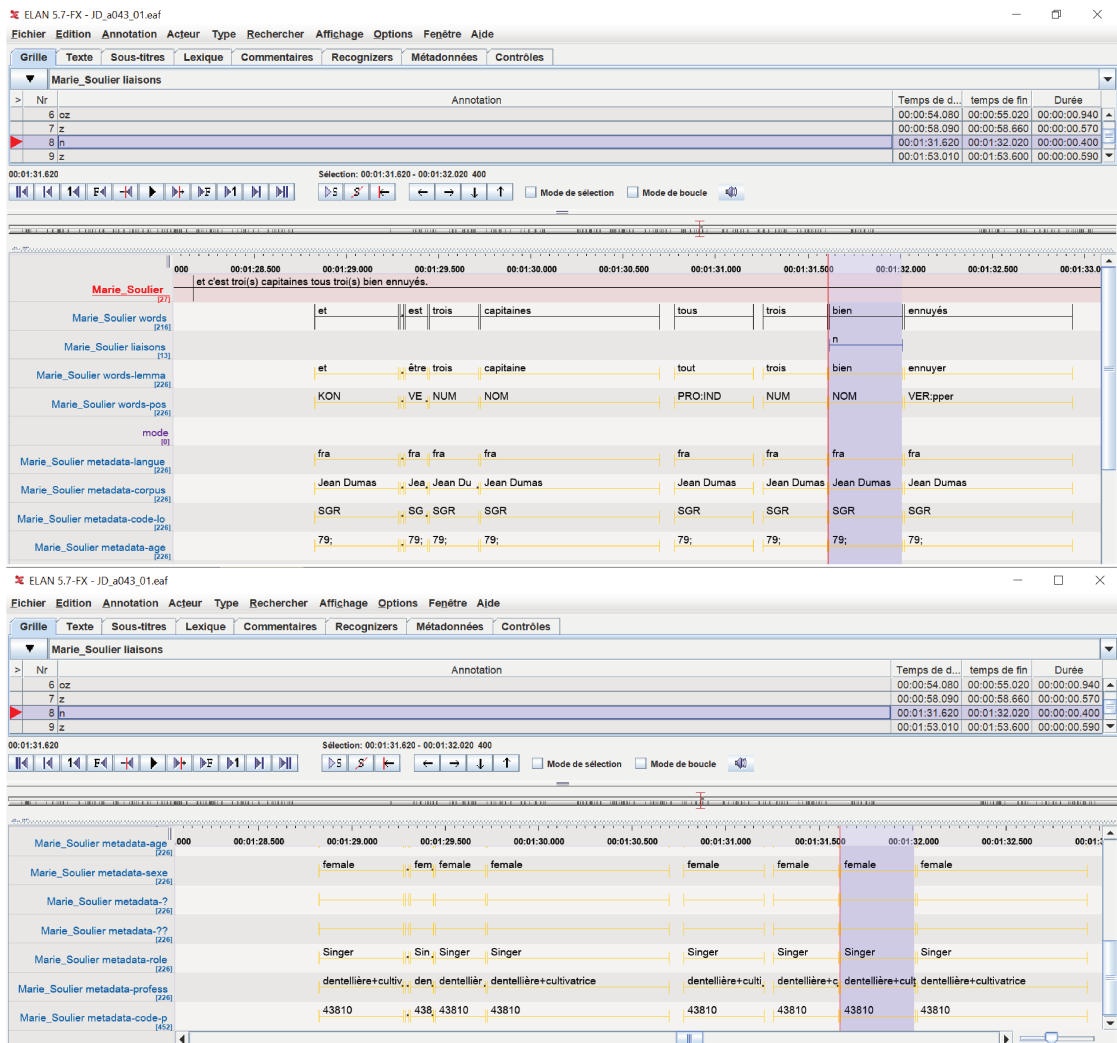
ELAN 5.7-FX - JD_a043_01.eaf

Fichier Edition Annotation Acteur Type Rechercher Affichage Options Fenêtre Aide

Grille | Texte | Sous-titres | Lexique | Commentaires | Recognizers | Métadonnées | Contrôles

Marie_Soulier liaisons

| > | Nr | Annotation | Temps de d... | temps de fin | Durée |
|---|---|---|---|---|---|
| | 6 | oz | 00:00:54.080 | 00:00:55.020 | 00:00:00.940 |
| | 7 | z | 00:00:58.090 | 00:00:58.660 | 00:00:00.570 |
| | 8 | n | 00:01:31.620 | 00:01:32.020 | 00:00:00.400 |
| | 9 | z | 00:01:53.010 | 00:01:53.600 | 00:00:00.590 |

00:01:31.620

Sélection: 00:01:31.620 - 00:01:32.020 400

Mode de sélection   Mode de boucle

000 00:01:28.500 00:01:29.000 00:01:29.500 00:01:30.000 00:01:30.500 00:01:31.000 00:01:31.500 00:01:32.000 00:01:32.500 00:01:33.0

Marie_Soulier [27]
et c'est troi(s) capitaines tous troi(s) bien ennuyés.

Marie_Soulier words [216]
et | est | trois | capitaines | tous | trois | bien | ennuyés

Marie_Soulier liaisons [13]
n

Marie_Soulier words-lemma [226]
et | être | trois | capitaine | tout | trois | bien | ennuyer

Marie_Soulier words-pos [226]
KON | VE | NUM | NOM | PRO:IND | NUM | NOM | VER:pper

mode [0]

Marie_Soulier metadata-langue [226]
fra | fra | fra | fra | fra | fra | fra | fra

Marie_Soulier metadata-corpus [226]
Jean Dumas | Jea | Jean Du | Jean Dumas | Jean Dumas | Jean Dumas | Jean Dumas | Jean Dumas

Marie_Soulier metadata-code-lo [226]
SGR | SG | SGR | SGR | SGR | SGR | SGR | SGR

Marie_Soulier metadata-age [226]
79; | 79; | 79; | 79; | 79; | 79; | 79; | 79;

ELAN 5.7-FX - JD_a043_01.eaf

Fichier Edition Annotation Acteur Type Rechercher Affichage Options Fenêtre Aide

Grille | Texte | Sous-titres | Lexique | Commentaires | Recognizers | Métadonnées | Contrôles

Marie_Soulier liaisons

| > | Nr | Annotation | Temps de d... | temps de fin | Durée |
|---|---|---|---|---|---|
| | 6 | oz | 00:00:54.080 | 00:00:55.020 | 00:00:00.940 |
| | 7 | z | 00:00:58.090 | 00:00:58.660 | 00:00:00.570 |
| | 8 | n | 00:01:31.620 | 00:01:32.020 | 00:00:00.400 |
| | 9 | z | 00:01:53.010 | 00:01:53.600 | 00:00:00.590 |

00:01:31.620

Sélection: 00:01:31.620 - 00:01:32.020 400

Mode de sélection   Mode de boucle

Marie_Soulier metadata-age [226]
000 00:01:28.500 00:01:29.000 00:01:29.500 00:01:30.000 00:01:30.500 00:01:31.000 00:01:31.500 00:01:32.000 00:01:32.500 00:01:3

Marie_Soulier metadata-sexe [226]
female | fem | female | female | female | female | female | female

Marie_Soulier metadata-? [226]

Marie_Soulier metadata-?? [226]

Marie_Soulier metadata-role [226]
Singer | Sin | Singer | Singer | Singer | Singer | Singer | Singer

Marie_Soulier metadata-profess [226]
dentellière+cultiv | den | dentellièr | dentellière+cultivatrice | dentellière+culti | dentellière+c | dentellière+cult | dentellière+cultivatrice

Marie_Soulier metadata-code-p [452]
43810 | 438 | 43810 | 43810 | 43810 | 43810 | 43810 | 43810